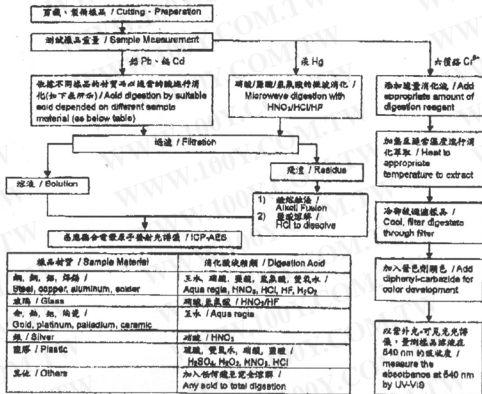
剪截、製備樣品 / Cutting · Preparation

測試樣品重量 / Sample Measurement

鉛 Pb、鎘 Cd

依據不同樣品材質以適當的酸進行消化(如下表所示) / Add digestion by suitable acid depended on different sample material (as below table)

汞 Hg

硝酸/鹽酸/氫氟酸微波消化 / Microwave digestion with $HNO_3$/HCl/HF

六價鉻 $Cr^{6+}$

添加適量消化液 / Add appropriate amount of digestion reagent

加熱至適當溫度進行消化萃取 / Heat to appropriate temperature to extract

冷卻後過濾樣品 / Cool, filter digestate through filter

加入雙苯偕肼顯色 / Add diphenylcarbazide for color development

以紫外光-可見光光譜儀，量測樣品溶液在 540 nm 的吸收度 / measure the absorbance at 540 nm by UV-VIS

過濾 / Filtration

濾液 / Solution

殘渣 / Residue

1) 鹼熔融法 / Alkali Fusion
2) 鹽酸溶解 / HCl to dissolve

感應耦合電漿原子發射光譜儀 / ICP-AES

| 樣品材質 / Sample Material | 消化酸溶劑 / Digestion Acid |
|---|---|
| 鋼、銅、鋁、焊錫 / Steel, copper, aluminum, solder | 王水、硝酸、鹽酸、氫氟酸、雙氧水 / Aqua regia, $HNO_3$, HCl, HF, $H_2O_2$ |
| 玻璃 / Glass | 硝酸、氫氟酸 / $HNO_3$/HF |
| 金、鉑、鈀、陶瓷 / Gold, platinum, palladium, ceramic | 王水 / Aqua regia |
| 銀 / Silver | 硝酸 / $HNO_3$ |
| 塑膠 / Plastic | 硫酸、雙氧水、硝酸、鹽酸 / $H_2SO_4$, $H_2O_2$, $HNO_3$, HCl |
| 其他 / Others | 加入任何能完全溶解之酸 / Any acid to total digestion |